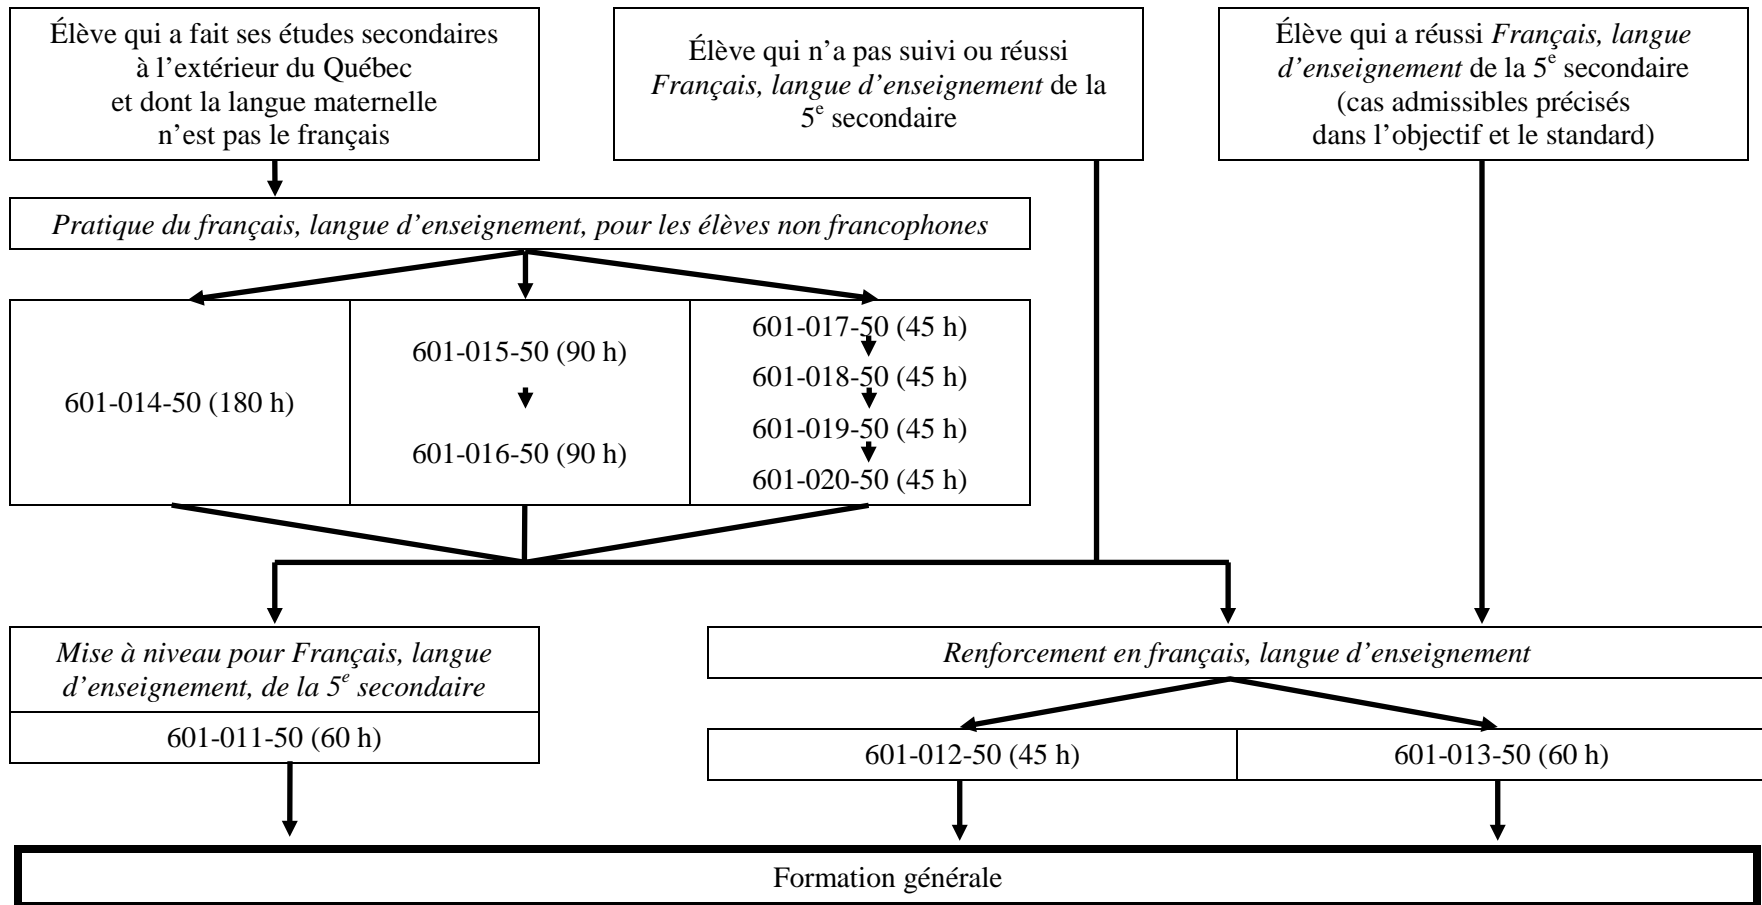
Élève qui a fait ses études secondaires à l'extérieur du Québec et dont la langue maternelle n'est pas le français

Élève qui n'a pas suivi ou réussi *Français, langue d'enseignement* de la 5$^e$ secondaire

Élève qui a réussi *Français, langue d'enseignement* de la 5$^e$ secondaire (cas admissibles précisés dans l'objectif et le standard)

*Pratique du français, langue d'enseignement, pour les élèves non francophones*

601-014-50 (180 h)

601-015-50 (90 h)

601-016-50 (90 h)

601-017-50 (45 h)

601-018-50 (45 h)

601-019-50 (45 h)

601-020-50 (45 h)

*Mise à niveau pour Français, langue d'enseignement, de la 5$^e$ secondaire*

601-011-50 (60 h)

*Renforcement en français, langue d'enseignement*

| 601-012-50 (45 h) | 601-013-50 (60 h) |
|---|---|

Formation générale